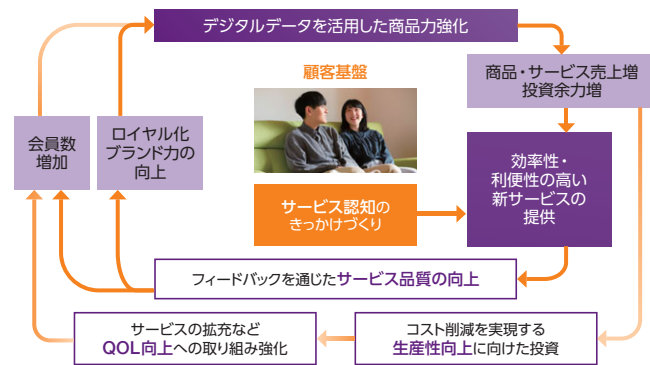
デジタルデータを活用した商品力強化

顧客基盤

商品・サービス売上増
投資余力増

会員数
増加

ロイヤル化
ブランド力の
向上

効率性・
利便性の高い
新サービスの
提供

サービス認知の
きっかけづくり

フィードバックを通じたサービス品質の向上

サービスの拡充など
QOL向上への取り組み強化

コスト削減を実現する
生産性向上に向けた投資